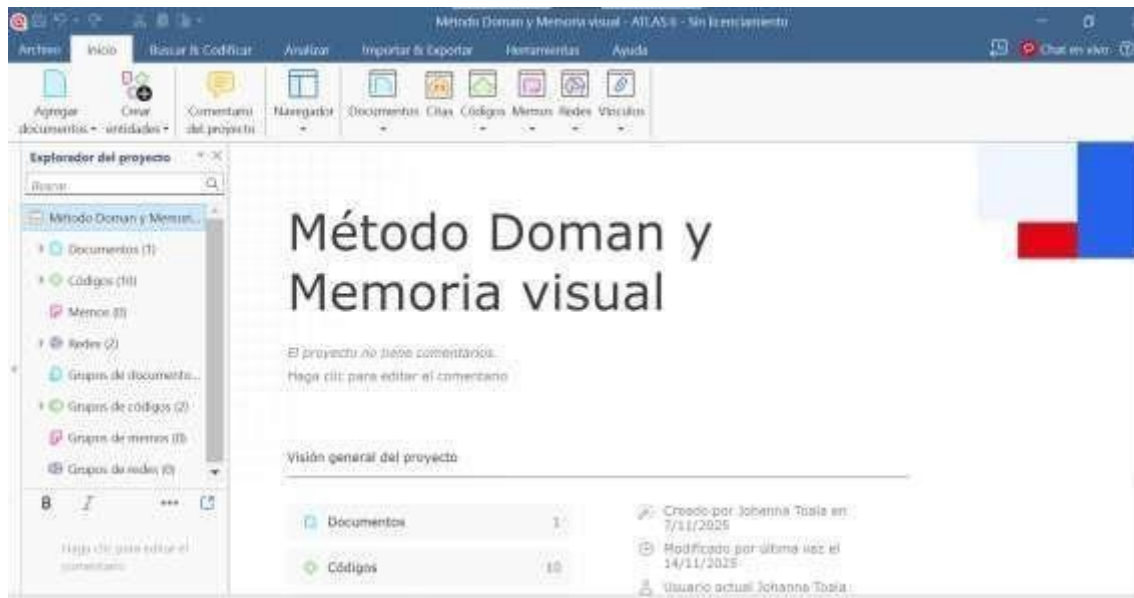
Método Doman y Memoria visual - ATLAS.ti - Sin licenciamiento

Archivo Inicio Buscar & Codificar Analizar Importar & Exportar Herramientas Ayuda

Chat en vivo

Agregar documentos Crear entidades Comentario del proyecto Navegador Documentos Citas Códigos Memos Redes Vínculos

Explorador del proyecto

Buscar

Método Doman y Memori...

Documentos (1)

Códigos (10)

Memos (0)

Redes (2)

Grupos de documento...

Grupos de códigos (2)

Grupos de memos (0)

Grupos de redes (0)

B I •••

Haga clic para editar el comentario

Método Doman y Memoria visual

El proyecto no tiene comentarios.

Haga clic para editar el comentario

Visión general del proyecto

Documentos 1

Códigos 10

Creado por Johanna Tosia en 7/11/2025

Modificado por última vez el 14/11/2025

Usuario actual Johanna Tosia